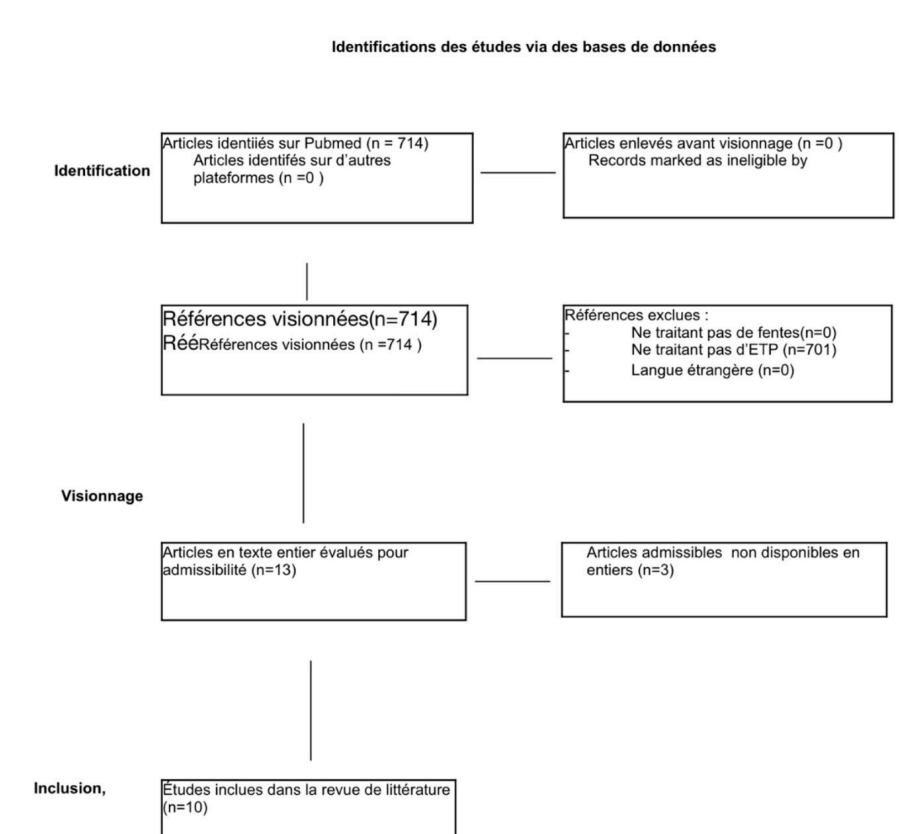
Identifications des études via des bases de données

Identification

Articles identiiés sur Pubmed (n = 714)
Articles identifés sur d'autres plateformes (n =0 )

Articles enlevés avant visionnage (n =0 )
Records marked as ineligible by

Références visionnées(n=714)
RééRéférences visionnées (n =714 )

Références exclues :
- Ne traitant pas de fentes(n=0)
- Ne traitant pas d'ETP (n=701)
- Langue étrangère (n=0)

Visionnage

Articles en texte entier évalués pour admissibilité (n=13)

Articles admissibles non disponibles en entiers (n=3)

Inclusion,

Études inclues dans la revue de littérature (n=10)